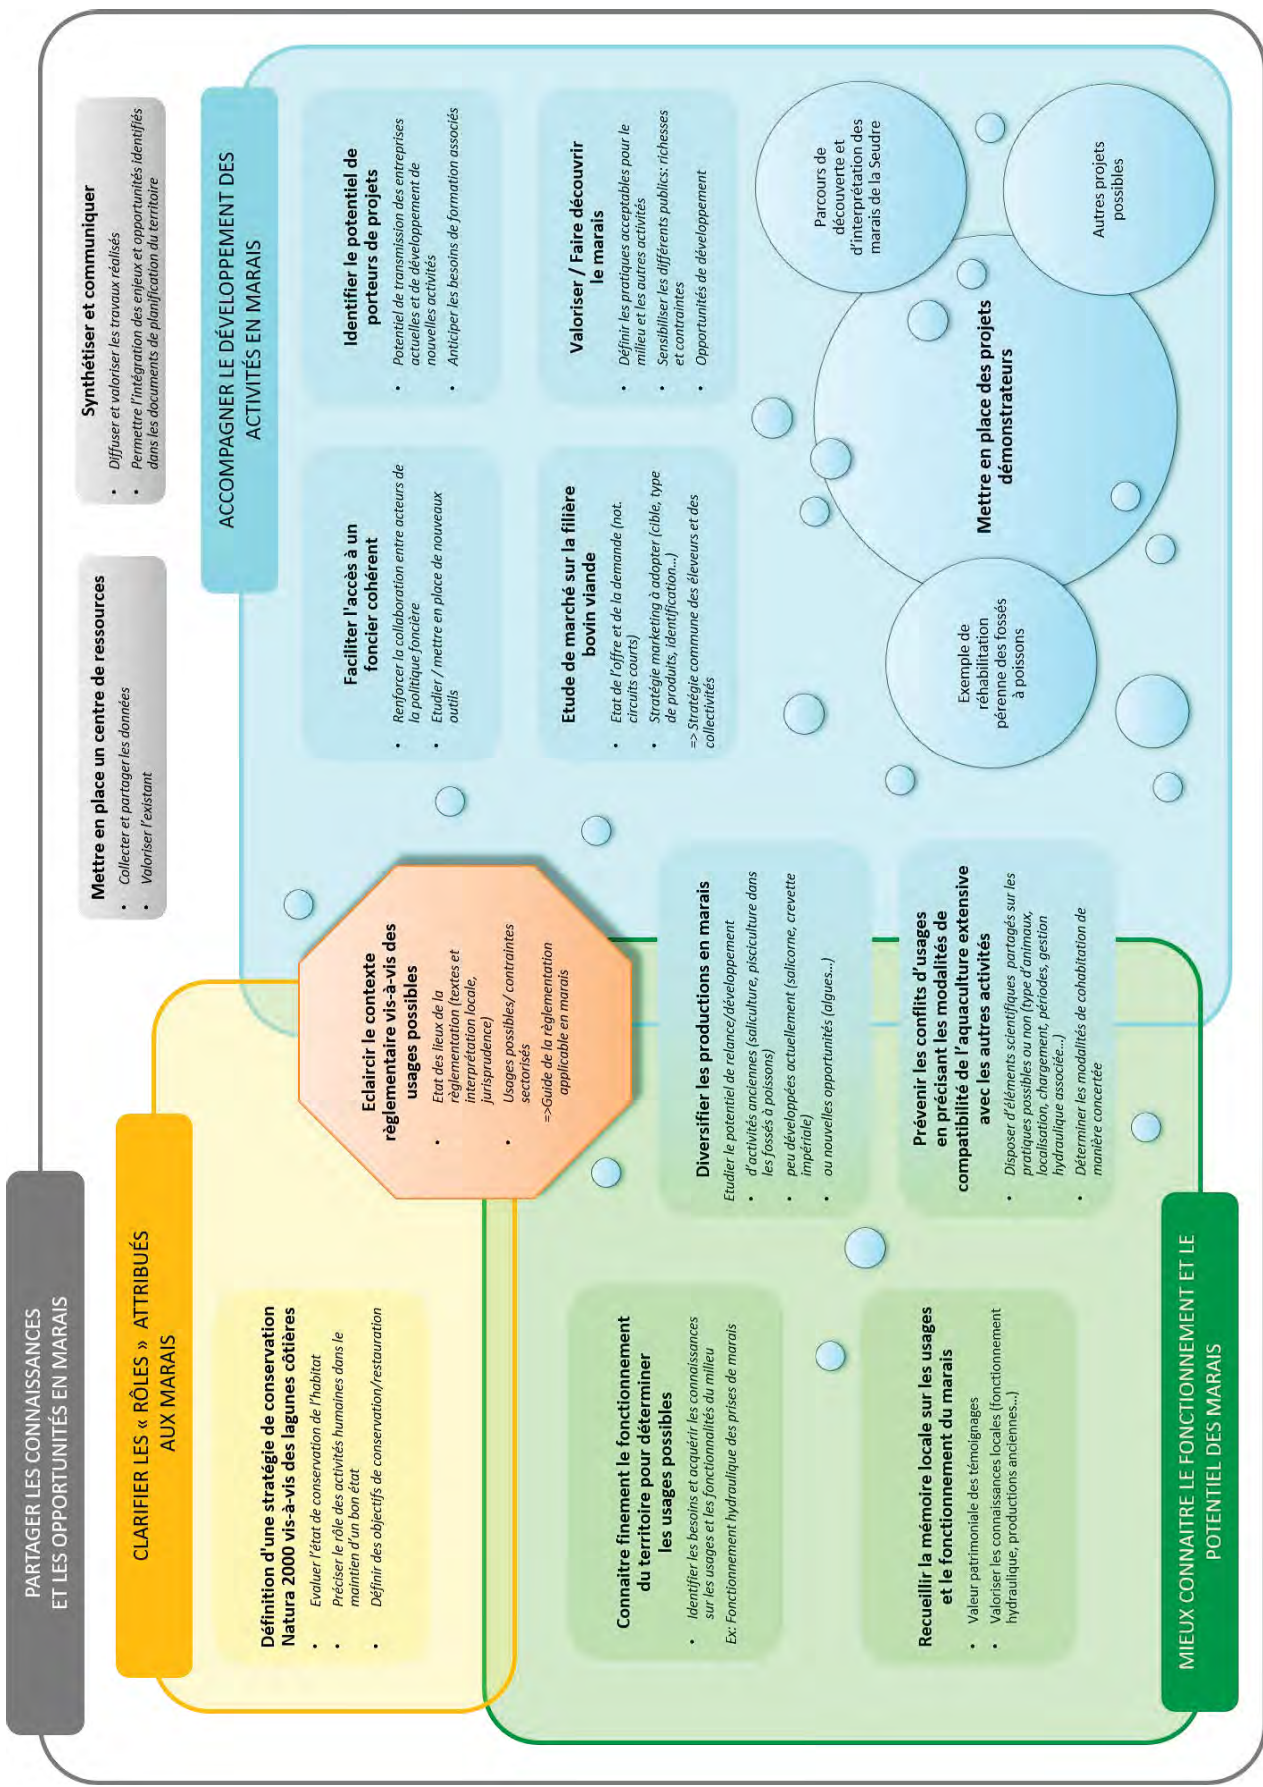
PARTAGER LES CONNAISSANCES ET LES OPPORTUNITÉS EN MARAIS

Mettre en place un centre de ressources
• Collecter et partager les données
• Valoriser l'existant

Synthétiser et communiquer
• Diffuser et valoriser les travaux réalisés
• Permettre l'intégration des enjeux et opportunités identifiés dans les documents de planification du territoire

CLARIFIER LES « RÔLES » ATTRIBUÉS AUX MARAIS

Définition d'une stratégie de conservation Natura 2000 vis-à-vis des lagunes côtières
• Evaluer l'état de conservation de l'habitat
• Préciser le rôle des activités humaines dans le maintien d'un bon état
• Définir des objectifs de conservation/restauration

Eclaircir le contexte règlementaire vis-à-vis des usages possibles
• Etat des lieux de la règlementation (textes et interprétation locale, jurisprudence)
• Usages possibles/ contraintes sectorisés
=>Guide de la règlementation applicable en marais

ACCOMPAGNER LE DÉVELOPPEMENT DES ACTIVITÉS EN MARAIS

Faciliter l'accès à un foncier cohérent
• Renforcer la collaboration entre acteurs de la politique foncière
• Etudier / mettre en place de nouveaux outils

Identifier le potentiel de porteurs de projets
• Potentiel de transmission des entreprises actuelles et de développement de nouvelles activités
• Anticiper les besoins de formation associés

Etude de marché sur la filière bovin viande
• Etat de l'offre et de la demande (not. circuits courts)
• Stratégie marketing à adopter (cible, type de produits, identification…)
=> Stratégie commune des éleveurs et des collectivités

Valoriser / Faire découvrir le marais
• Définir les pratiques acceptables pour le milieu et les autres activités
• Sensibiliser les différents publics: richesses et contraintes
• Opportunités de développement

Mettre en place des projets démonstrateurs

Parcours de découverte et d'interprétation des marais de la Seudre

Autres projets possibles

Exemple de réhabilitation pérenne des fossés à poissons

Diversifier les productions en marais
Etudier le potentiel de relance/développement
• d'activités anciennes (saliculture, pisciculture dans les fossés à poissons)
• peu développées actuellement (salicorne, crevette impériale)
• ou nouvelles opportunités (algues…)

Prévenir les conflits d'usages en précisant les modalités de compatibilité de l'aquaculture extensive avec les autres activités
• Disposer d'éléments scientifiques partagés sur les pratiques possibles ou non (type d'animaux, localisation, chargement, périodes, gestion hydraulique associée…)
• Déterminer les modalités de cohabitation de manière concertée

Connaitre finement le fonctionnement du territoire pour déterminer les usages possibles
• Identifier les besoins et acquérir les connaissances sur les usages et les fonctionnalités du milieu
Ex: Fonctionnement hydraulique des prises de marais

Recueillir la mémoire locale sur les usages et le fonctionnement du marais
• Valeur patrimoniale des témoignages
• Valoriser les connaissances locales (fonctionnement hydraulique, productions anciennes…)

MIEUX CONNAITRE LE FONCTIONNEMENT ET LE POTENTIEL DES MARAIS